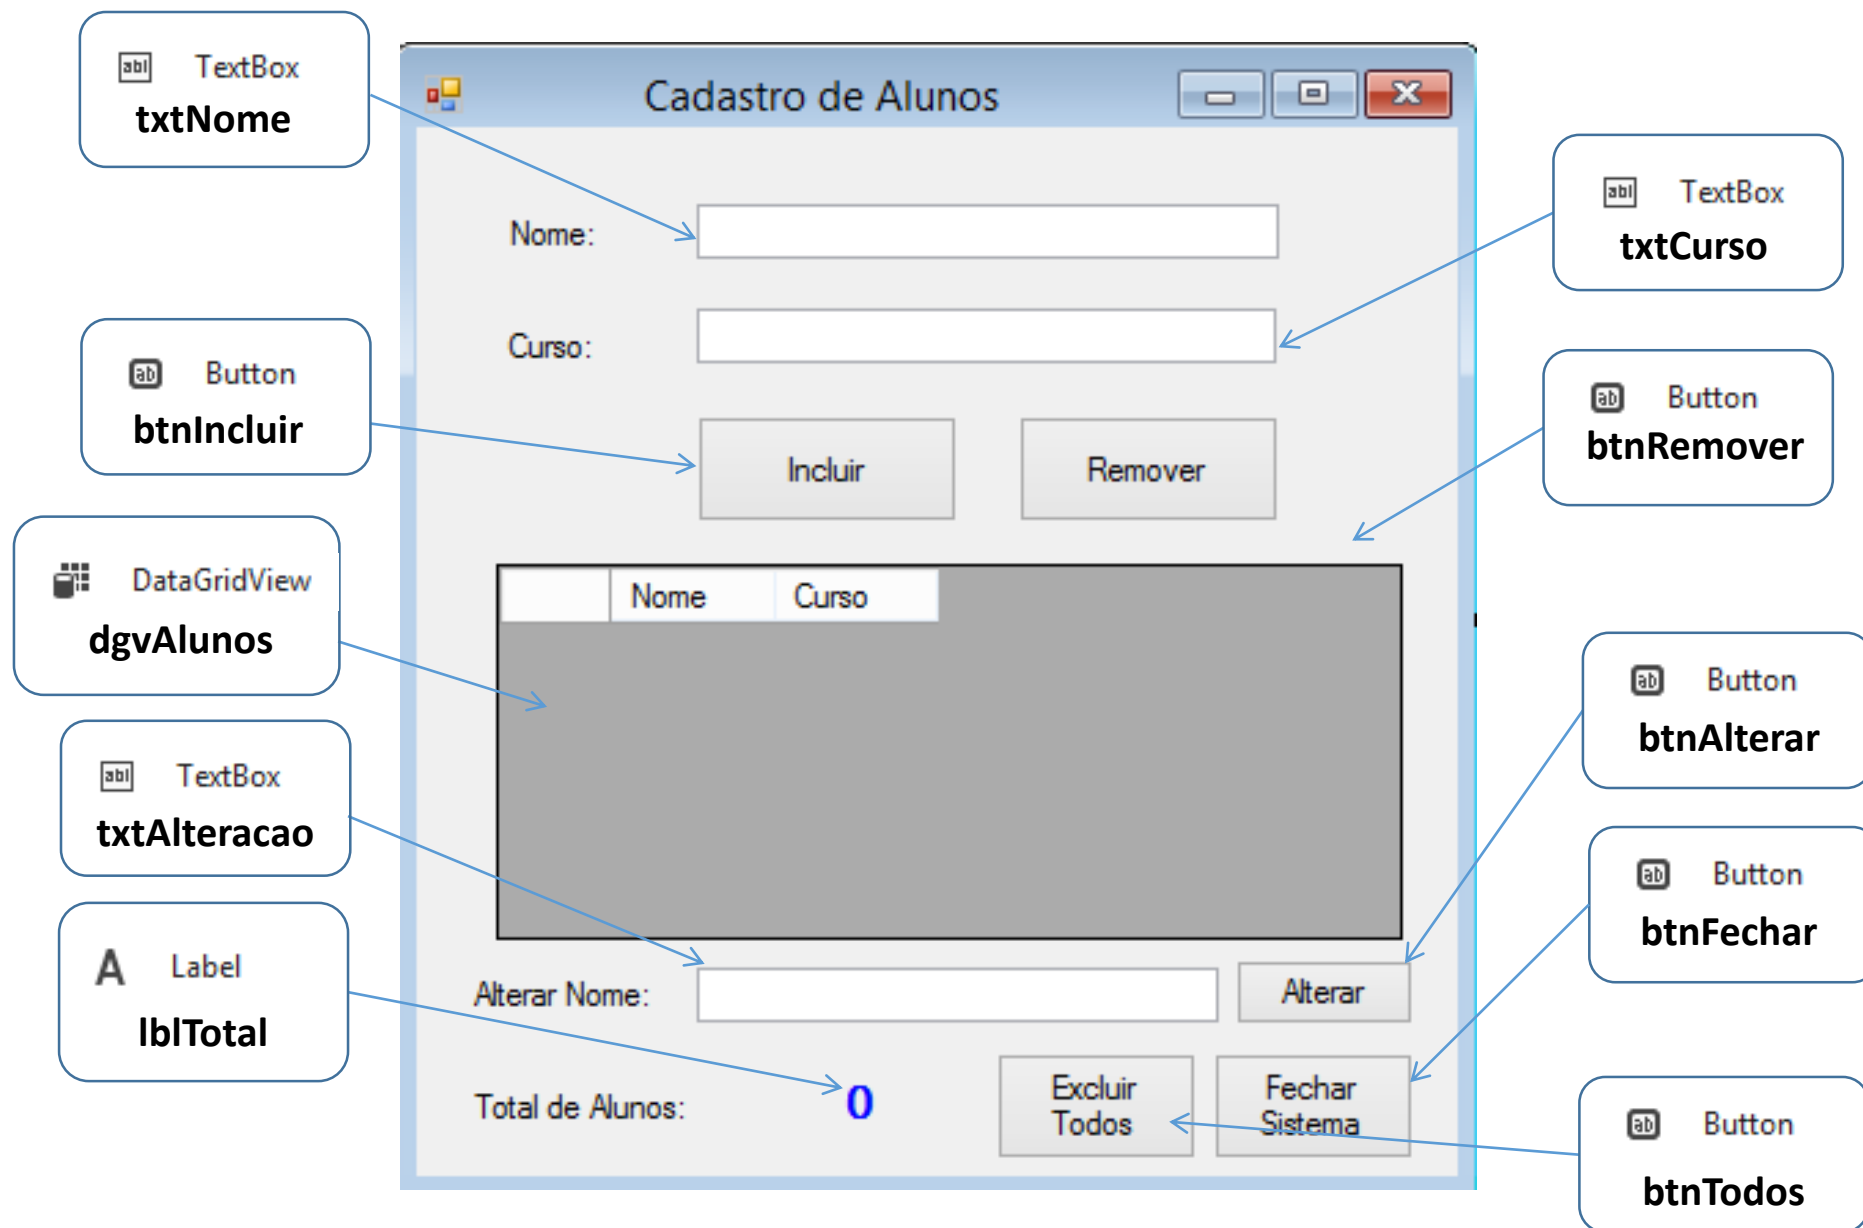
abl TextBox
txtNome

Cadastro de Alunos

abl TextBox
txtCurso

Nome:

Curso:

ab Button
btnIncluir

Incluir

Remover

ab Button
btnRemover

DataGridView
dgvAlunos

| | Nome | Curso |
|---|---|---|

ab Button
btnAlterar

abl TextBox
txtAlteracao

ab Button
btnFechar

A Label
lblTotal

Alterar Nome:

Alterar

Total de Alunos:

0

Excluir Todos

Fechar Sistema

ab Button
btnTodos